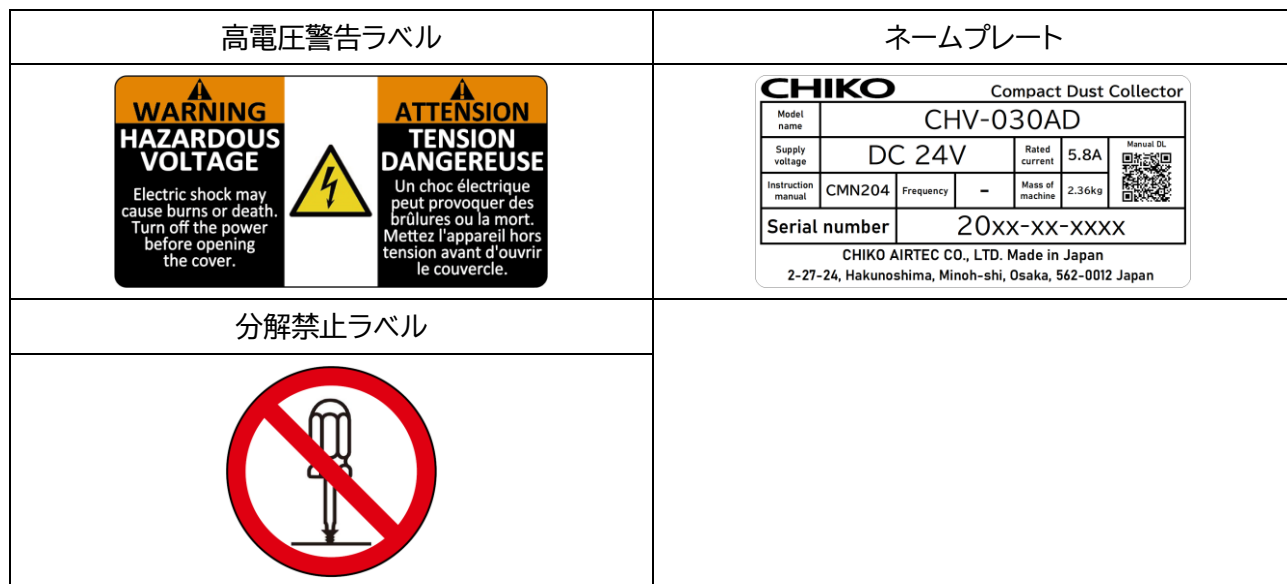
| 高電圧警告ラベル | ネームプレート |
|---|---|
| WARNING HAZARDOUS VOLTAGE Electric shock may cause burns or death. Turn off the power before opening the cover. ATTENSION TENSION DANGEREUSE Un choc électrique peut provoquer des brûlures ou la mort. Mettez l'appareil hors tension avant d'ouvrir le couvercle. | CHIKO Compact Dust Collector Model name CHV-030AD Supply voltage DC 24V Rated current 5.8A Manual DL Instruction manual CMN204 Frequency – Mass of machine 2.36kg Serial number 20xx-xx-xxxx CHIKO AIRTEC CO., LTD. Made in Japan 2-27-24, Hakunoshima, Minoh-shi, Osaka, 562-0012 Japan |
| 分解禁止ラベル | |